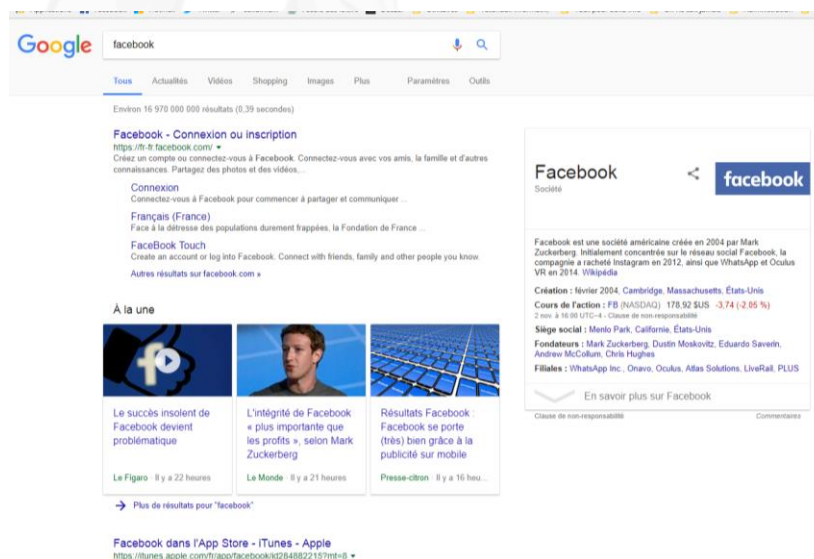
Google

facebook

Tous Actualités Vidéos Shopping Images Plus Paramètres Outils

Environ 16 970 000 000 résultats (0,39 secondes)

Facebook - Connexion ou inscription
https://fr-fr.facebook.com/ ▾
Créez un compte ou connectez-vous à Facebook. Connectez-vous avec vos amis, la famille et d'autres connaissances. Partagez des photos et des vidéos, ...

Connexion
Connectez-vous à Facebook pour commencer à partager et communiquer ...

Français (France)
Face à la détresse des populations durement frappées, la Fondation de France ...

FaceBook Touch
Create an account or log into Facebook. Connect with friends, family and other people you know.

Autres résultats sur facebook.com »

À la une

Le succès insolent de Facebook devient problématique
Le Figaro · Il y a 22 heures

L'intégrité de Facebook « plus importante que les profits », selon Mark Zuckerberg
Le Monde · Il y a 21 heures

Résultats Facebook : Facebook se porte (très) bien grâce à la publicité sur mobile
Presse-citron · Il y a 16 heu...

→ Plus de résultats pour "facebook"

Facebook dans l'App Store - iTunes - Apple
https://itunes.apple.com/fr/app/facebook/id284882215?mt=8 ▾

Facebook
Société

facebook

Facebook est une société américaine créée en 2004 par Mark Zuckerberg. Initialement concentrée sur le réseau social Facebook, la compagnie a racheté Instagram en 2012, ainsi que WhatsApp et Oculus VR en 2014. Wikipédia

Création : février 2004, Cambridge, Massachusetts, États-Unis
Cours de l'action : FB (NASDAQ) 178,92 $US -3,74 (-2,05 %)
2 nov. à 16:00 UTC−4 - Clause de non-responsabilité
Siège social : Menlo Park, Californie, États-Unis
Fondateurs : Mark Zuckerberg, Dustin Moskovitz, Eduardo Saverin, Andrew McCollum, Chris Hughes
Filiales : WhatsApp Inc., Onavo, Oculus, Atlas Solutions, LiveRail, PLUS

En savoir plus sur Facebook

Clause de non-responsabilité Commentaires